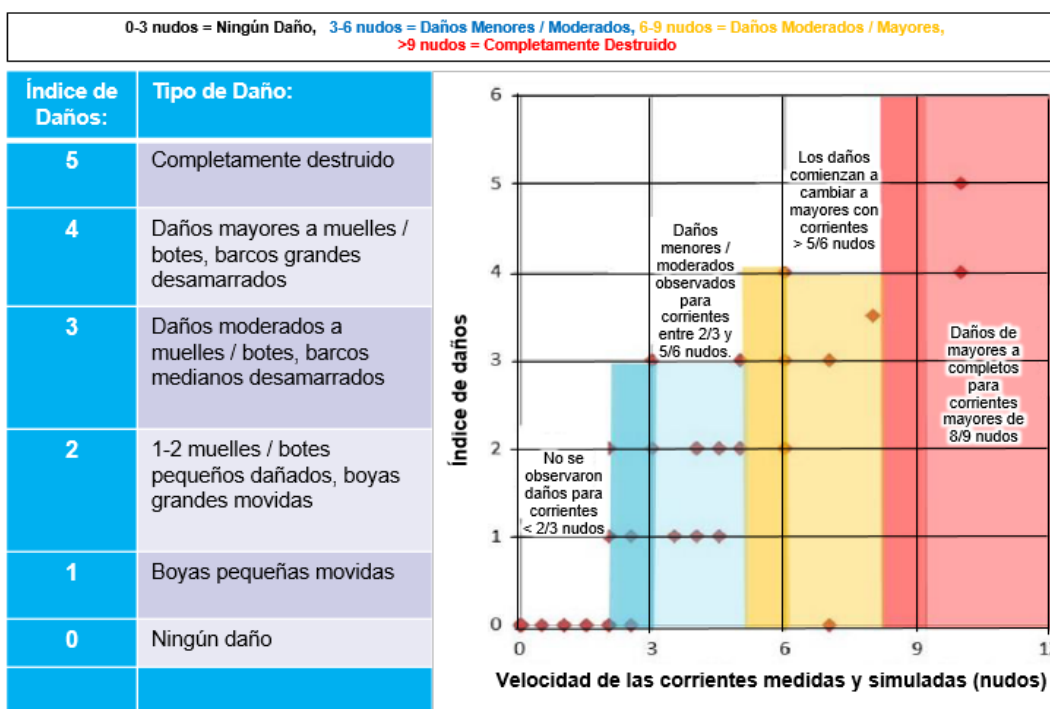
0-3 nudos = Ningún Daño, 3-6 nudos = Daños Menores / Moderados, 6-9 nudos = Daños Moderados / Mayores, >9 nudos = Completamente Destruido

| Índice de Daños: | Tipo de Daño: |
|---|---|
| 5 | Completamente destruido |
| 4 | Daños mayores a muelles / botes, barcos grandes desamarrados |
| 3 | Daños moderados a muelles / botes, barcos medianos desamarrados |
| 2 | 1-2 muelles / botes pequeños dañados, boyas grandes movidas |
| 1 | Boyas pequeñas movidas |
| 0 | Ningún daño |
| | |

Índice de daños

6
5
4
3
2
1
0

No se observaron daños para corrientes < 2/3 nudos

Daños menores / moderados observados para corrientes entre 2/3 y 5/6 nudos.

Los daños comienzan a cambiar a mayores con corrientes > 5/6 nudos

Daños de mayores a completos para corrientes mayores de 8/9 nudos

0 3 6 9 1

Velocidad de las corrientes medidas y simuladas (nudos)